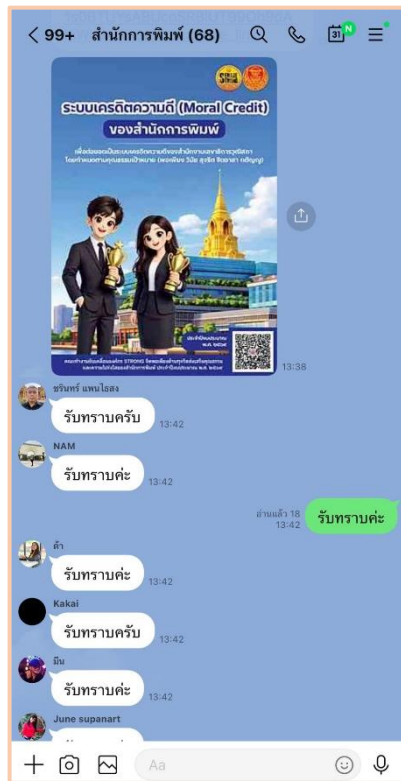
< 99+ สำนักการพิมพ์ (68)

31 N

ระบบเครดิตความดี (Moral Credit)
ของสำนักการพิมพ์

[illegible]

13:38

ชรินทร์ แพนโฮสง
รับทราบครับ 13:42

NAM
รับทราบค่ะ 13:42

อ่านแล้ว 18
13:42
รับทราบค่ะ

ด้า
รับทราบค่ะ 13:42

Kakai
รับทราบครับ 13:42

มีน
รับทราบค่ะ 13:42

June supanart

Aa